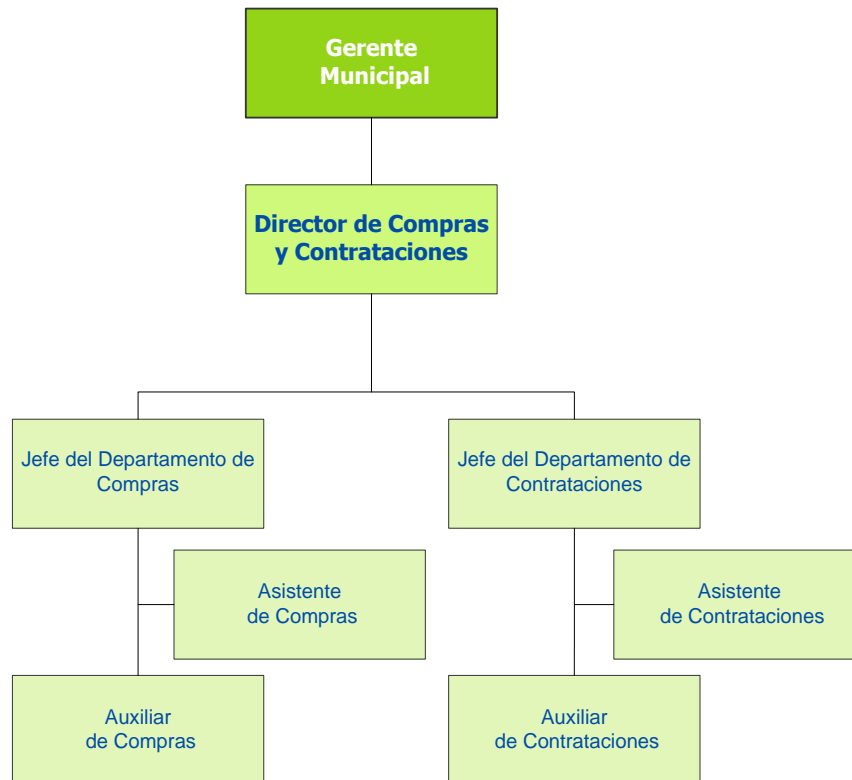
Gerente Municipal

Director de Compras y Contrataciones

Jefe del Departamento de Compras

Asistente de Compras

Auxiliar de Compras

Jefe del Departamento de Contrataciones

Asistente de Contrataciones

Auxiliar de Contrataciones